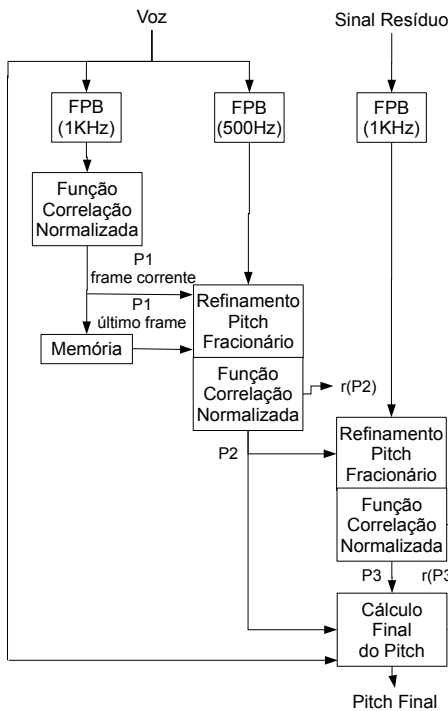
Voz

Sinal Resíduo

FPB (1KHz)

FPB (500Hz)

FPB (1KHz)

Função Correlação Normalizada

P1 frame corrente

P1 último frame

Memória

Refinamento Pitch Fracionário

Função Correlação Normalizada

r(P2)

P2

Refinamento Pitch Fracionário

Função Correlação Normalizada

P3

r(P3

Cálculo Final do Pitch

Pitch Final